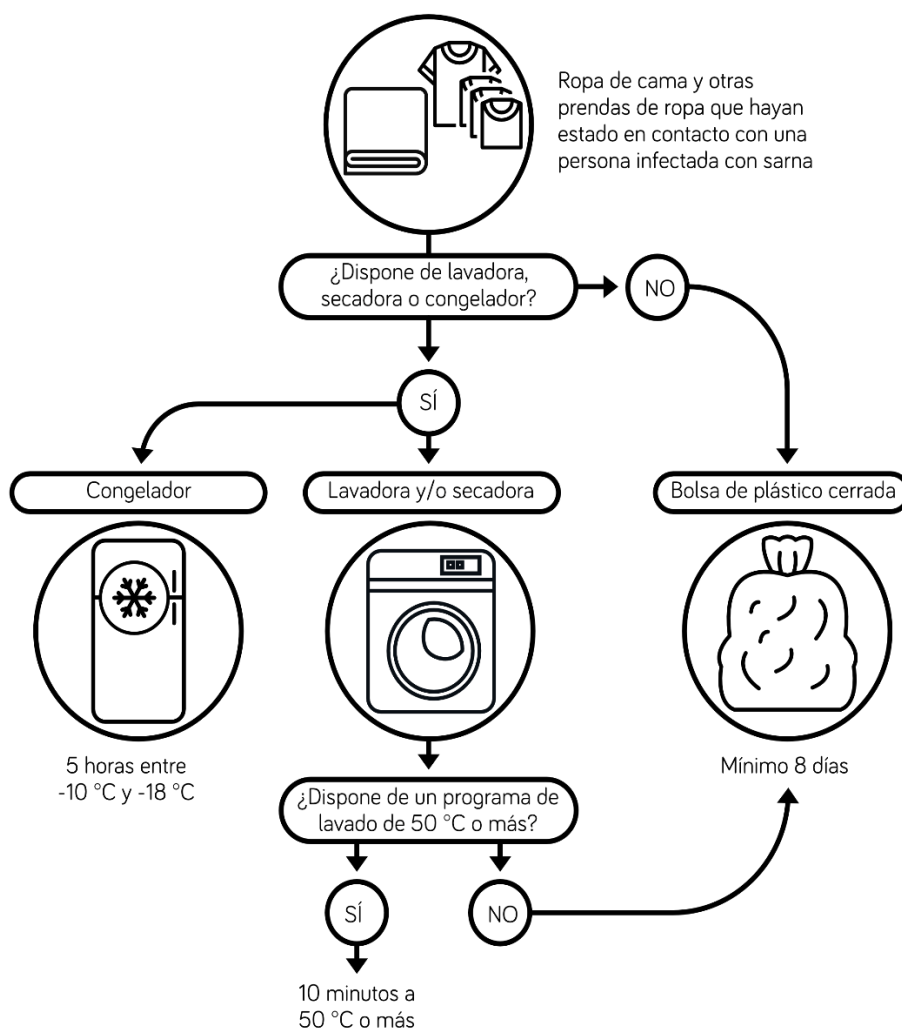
Ropa de cama y otras prendas de ropa que hayan estado en contacto con una persona infectada con sarna

¿Dispone de lavadora, secadora o congelador?

NO

SÍ

Congelador

Lavadora y/o secadora

Bolsa de plástico cerrada

5 horas entre -10 °C y -18 °C

Mínimo 8 días

¿Dispone de un programa de lavado de 50 °C o más?

SÍ

NO

10 minutos a 50 °C o más